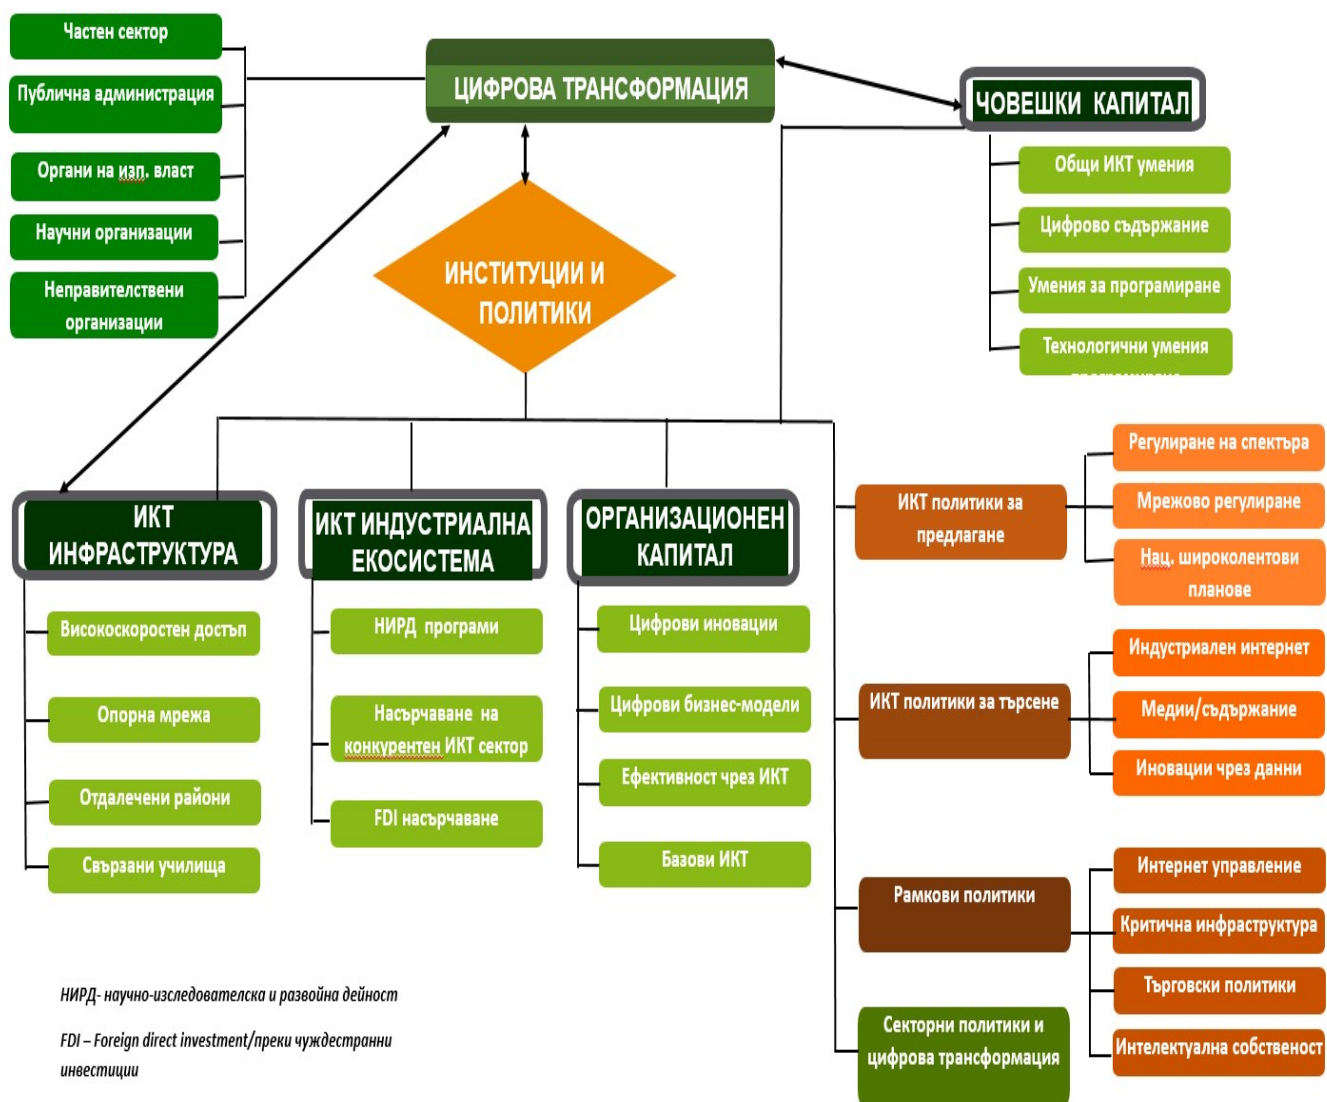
Частен сектор

Публична администрация

Органи на изп. власт

Научни организации

Неправителствени организации

ЦИФРОВА ТРАНСФОРМАЦИЯ

ЧОВЕШКИ КАПИТАЛ

Общи ИКТ умения

Цифрово съдържание

Умения за програмиране

Технологични умения

ИНСТИТУЦИИ И ПОЛИТИКИ

ИКТ ИНФРАСТРУКТУРА

Високоскоростен достъп

Опорна мрежа

Отдалечени райони

Свързани училища

ИКТ ИНДУСТРИАЛНА ЕКОСИСТЕМА

НИРД програми

Насърчаване на конкурентен ИКТ сектор

FDI насърчаване

ОРГАНИЗАЦИОНЕН КАПИТАЛ

Цифрови иновации

Цифрови бизнес-модели

Ефективност чрез ИКТ

Базови ИКТ

ИКТ политики за предлагане

Регулиране на спектъра

Мрежово регулиране

Нац. широколентови планове

ИКТ политики за търсене

Индустриален интернет

Медии/съдържание

Иновации чрез данни

Рамкови политики

Интернет управление

Критична инфраструктура

Търговски политики

Интелектуална собственост

Секторни политики и цифрова трансформация

НИРД- научно-изследователска и развойна дейност

FDI – Foreign direct investment/преки чуждестранни инвестиции